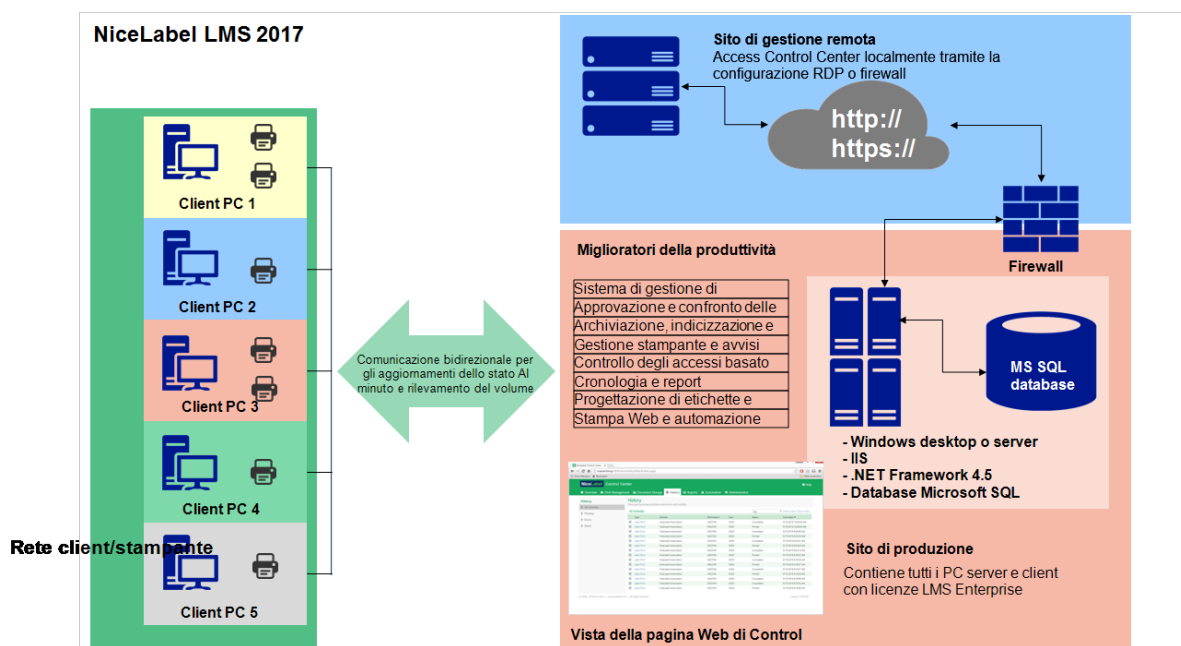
NiceLabel LMS 2017

Client PC 1

Client PC 2

Client PC 3

Client PC 4

Client PC 5

Rete client/stampante

Comunicazione bidirezionale per gli aggiornamenti dello stato Al minuto e rilevamento del volume

Sito di gestione remota
Access Control Center localmente tramite la configurazione RDP o firewall

http://
https://

Firewall

Miglioratori della produttività

Sistema di gestione di
Approvazione e confronto delle
Archiviazione, indicizzazione e
Gestione stampante e avvisi
Controllo degli accessi basato
Cronologia e report
Progettazione di etichette e
Stampa Web e automazione

MS SQL database

- Windows desktop o server
- IIS
- .NET Framework 4.5
- Database Microsoft SQL

Sito di produzione
Contiene tutti i PC server e client con licenze LMS Enterprise

Vista della pagina Web di Control